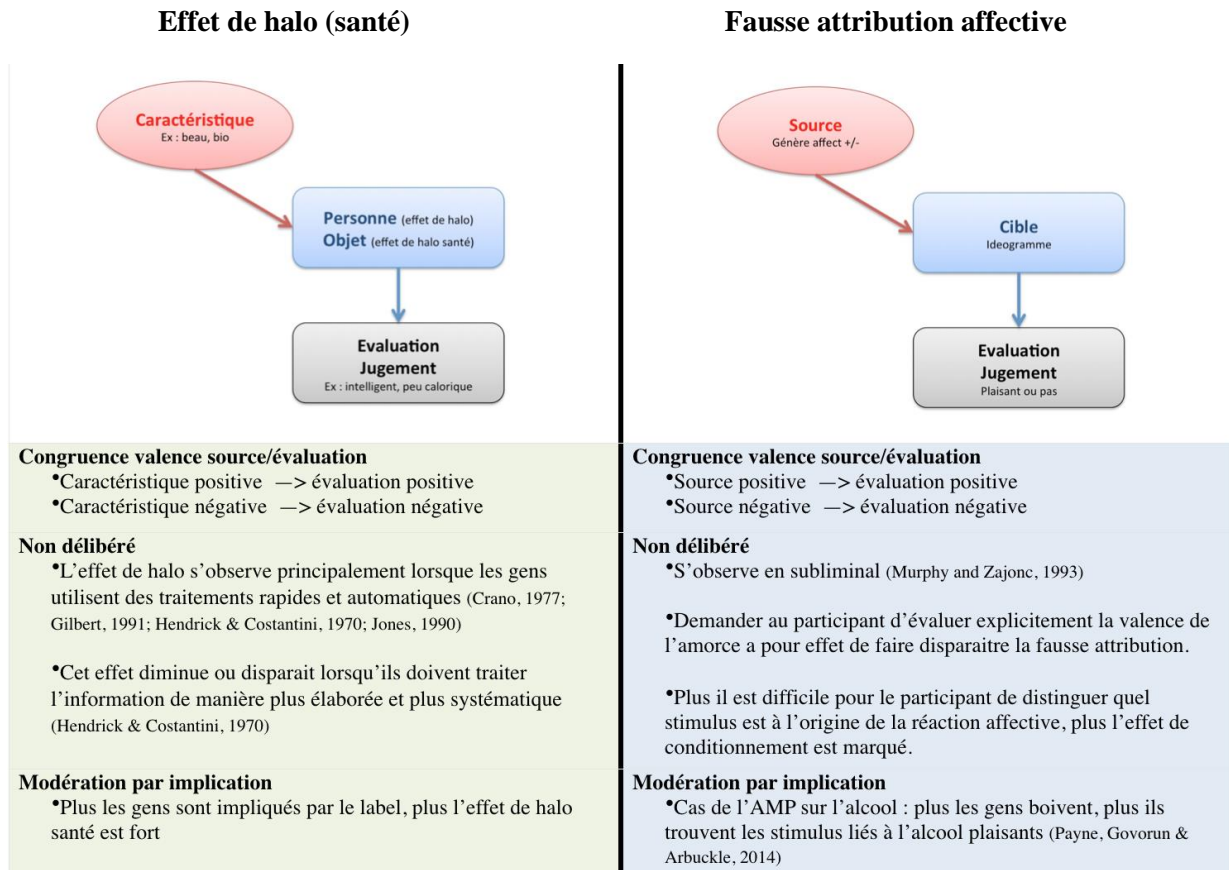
Effet de halo (santé)

Caractéristique
Ex : beau, bio

Personne (effet de halo)
Objet (effet de halo santé)

Evaluation
Jugement
Ex : intelligent, peu calorique

Fausse attribution affective

Source
Génère affect +/-

Cible
Ideogramme

Evaluation
Jugement
Plaisant ou pas

| Congruence valence source/évaluation<br>•Caractéristique positive —> évaluation positive<br>•Caractéristique négative —> évaluation négative | Congruence valence source/évaluation<br>•Source positive —> évaluation positive<br>•Source négative —> évaluation négative |
|---|---|
| Non délibéré<br>•L'effet de halo s'observe principalement lorsque les gens utilisent des traitements rapides et automatiques (Crano, 1977; Gilbert, 1991; Hendrick & Costantini, 1970; Jones, 1990)<br><br>•Cet effet diminue ou disparait lorsqu'ils doivent traiter l'information de manière plus élaborée et plus systématique (Hendrick & Costantini, 1970) | Non délibéré<br>•S'observe en subliminal (Murphy and Zajonc, 1993)<br><br>•Demander au participant d'évaluer explicitement la valence de l'amorce a pour effet de faire disparaitre la fausse attribution.<br><br>•Plus il est difficile pour le participant de distinguer quel stimulus est à l'origine de la réaction affective, plus l'effet de conditionnement est marqué. |
| Modération par implication<br>•Plus les gens sont impliqués par le label, plus l'effet de halo santé est fort | Modération par implication<br>•Cas de l'AMP sur l'alcool : plus les gens boivent, plus ils trouvent les stimulus liés à l'alcool plaisants (Payne, Govorun & Arbuckle, 2014) |